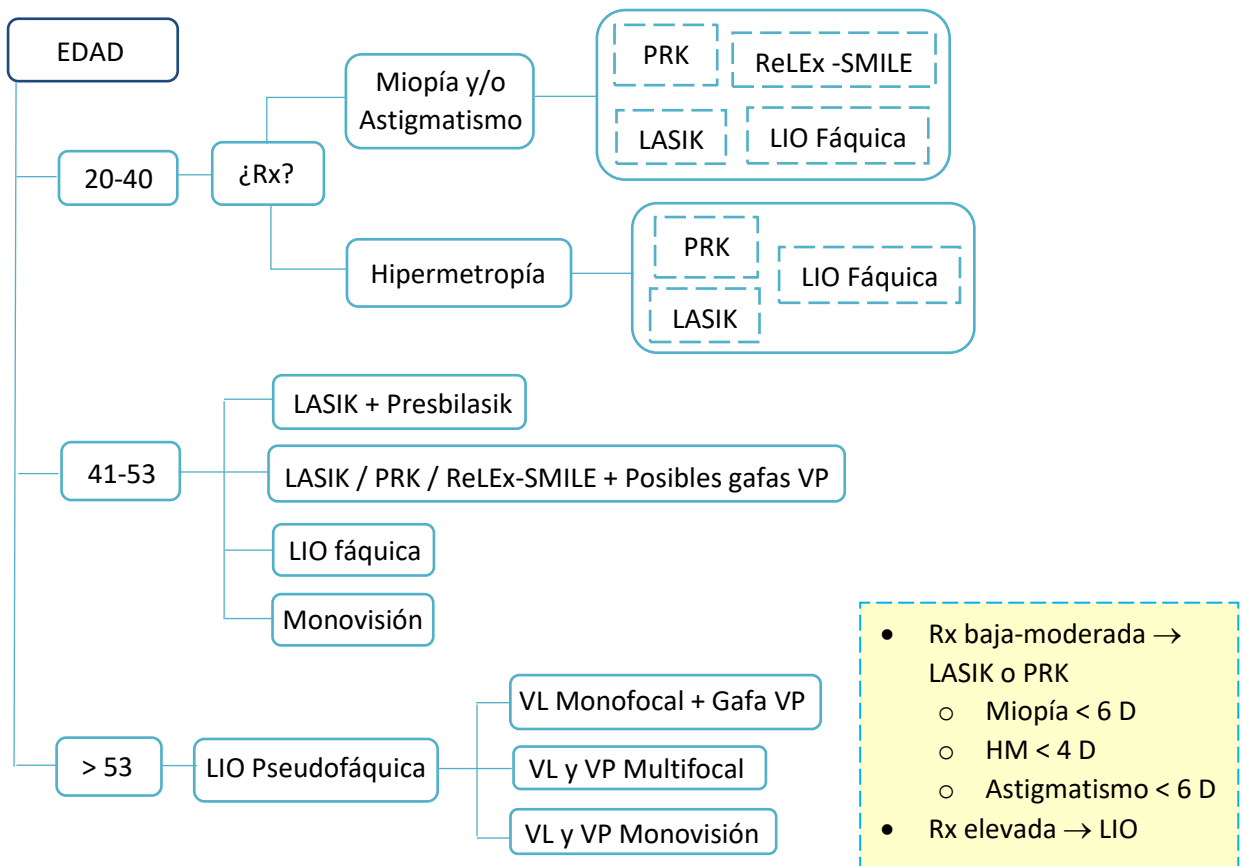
EDAD

20-40

¿Rx?

Miopía y/o Astigmatismo

PRK

ReLEx -SMILE

LASIK

LIO Fáquica

Hipermetropía

PRK

LIO Fáquica

LASIK

41-53

LASIK + Presbilasik

LASIK / PRK / ReLEx-SMILE + Posibles gafas VP

LIO fáquica

Monovisión

> 53

LIO Pseudofáquica

VL Monofocal + Gafa VP

VL y VP Multifocal

VL y VP Monovisión

- Rx baja-moderada $\rightarrow$ LASIK o PRK
  - Miopía < 6 D
  - HM < 4 D
  - Astigmatismo < 6 D
- Rx elevada $\rightarrow$ LIO